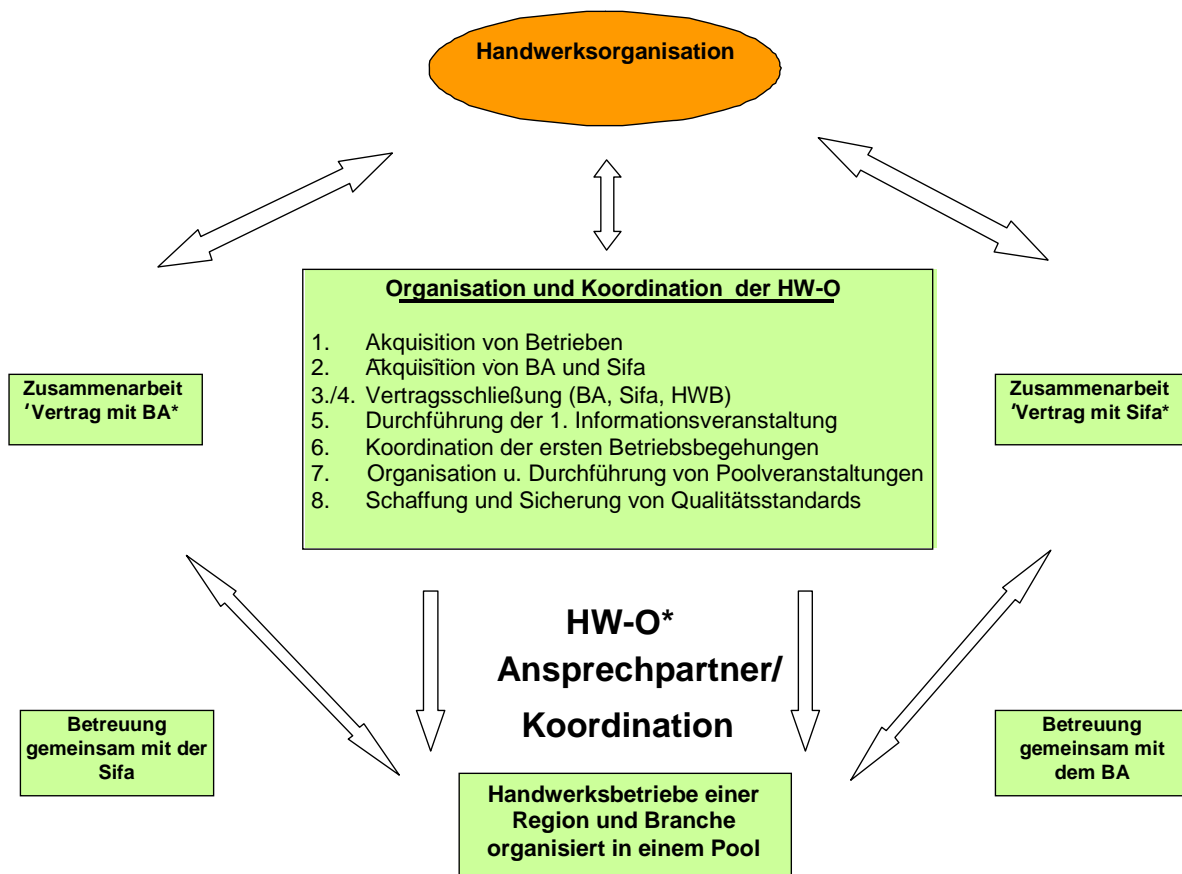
Handwerksorganisation

Organisation und Koordination der HW-O

1. Akquisition von Betrieben
2. Akquisition von BA und Sifa
3./4. Vertragsschließung (BA, Sifa, HWB)
5. Durchführung der 1. Informationsveranstaltung
6. Koordination der ersten Betriebsbegehungen
7. Organisation u. Durchführung von Poolveranstaltungen
8. Schaffung und Sicherung von Qualitätsstandards

Zusammenarbeit ʻVertrag mit BA*

Zusammenarbeit ʻVertrag mit Sifa*

HW-O* Ansprechpartner/ Koordination

Betreuung gemeinsam mit der Sifa

Betreuung gemeinsam mit dem BA

Handwerksbetriebe einer Region und Branche organisiert in einem Pool